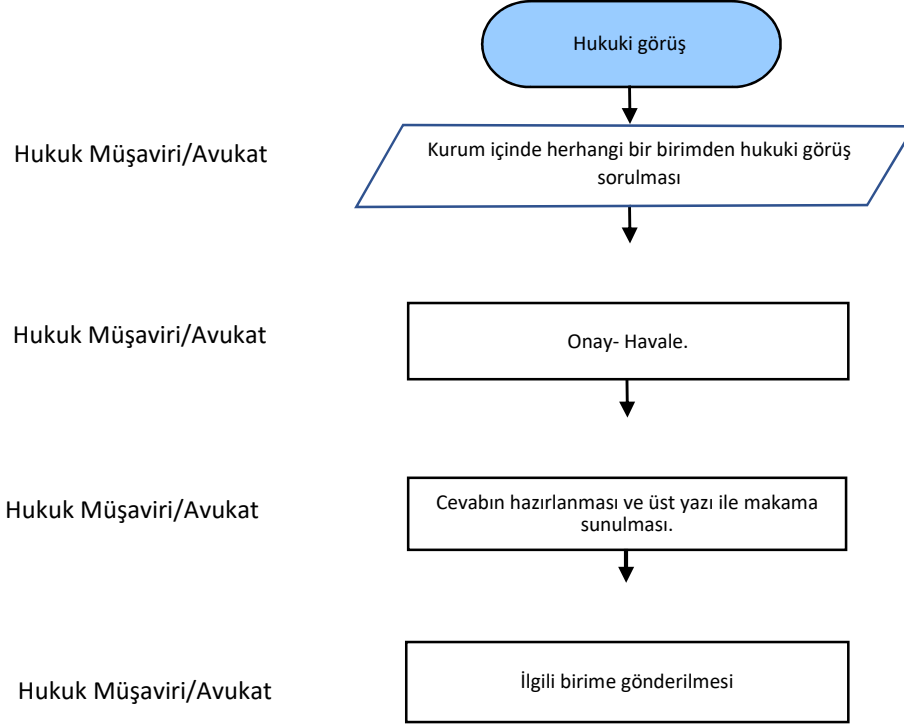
Hukuki görüş

Hukuk Müşaviri/Avukat

Kurum içinde herhangi bir birimden hukuki görüş sorulması

Hukuk Müşaviri/Avukat

Onay- Havale.

Hukuk Müşaviri/Avukat

Cevabın hazırlanması ve üst yazı ile makama sunulması.

Hukuk Müşaviri/Avukat

İlgili birime gönderilmesi